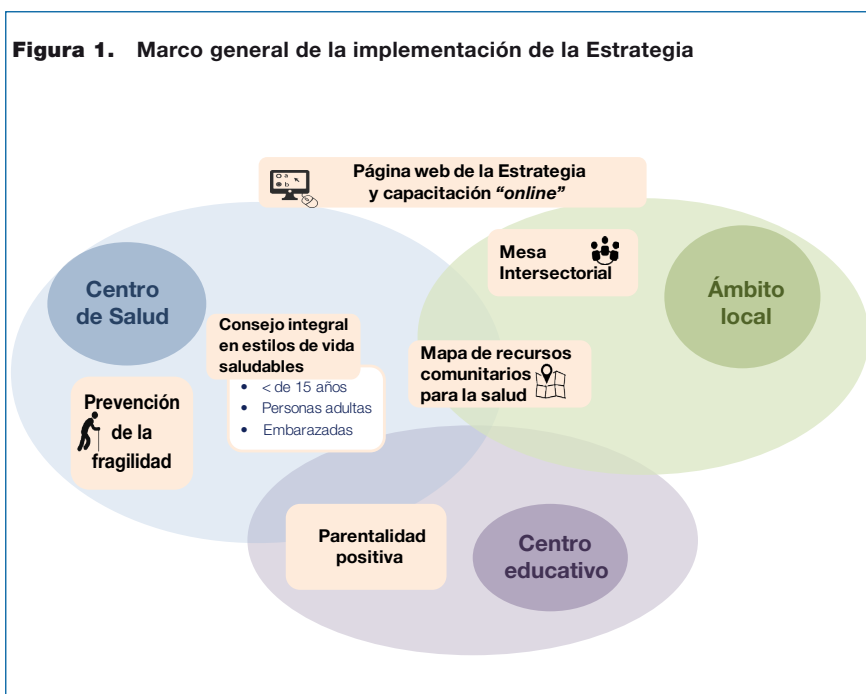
**Figura 1.** Marco general de la implementación de la Estrategia

Página web de la Estrategia y capacitación *"online"*

Mesa Intersectorial

Centro de Salud

Ámbito local

Consejo integral en estilos de vida saludables

- < de 15 años
- Personas adultas
- Embarazadas

Mapa de recursos comunitarios para la salud

Prevención de la fragilidad

Parentalidad positiva

Centro educativo